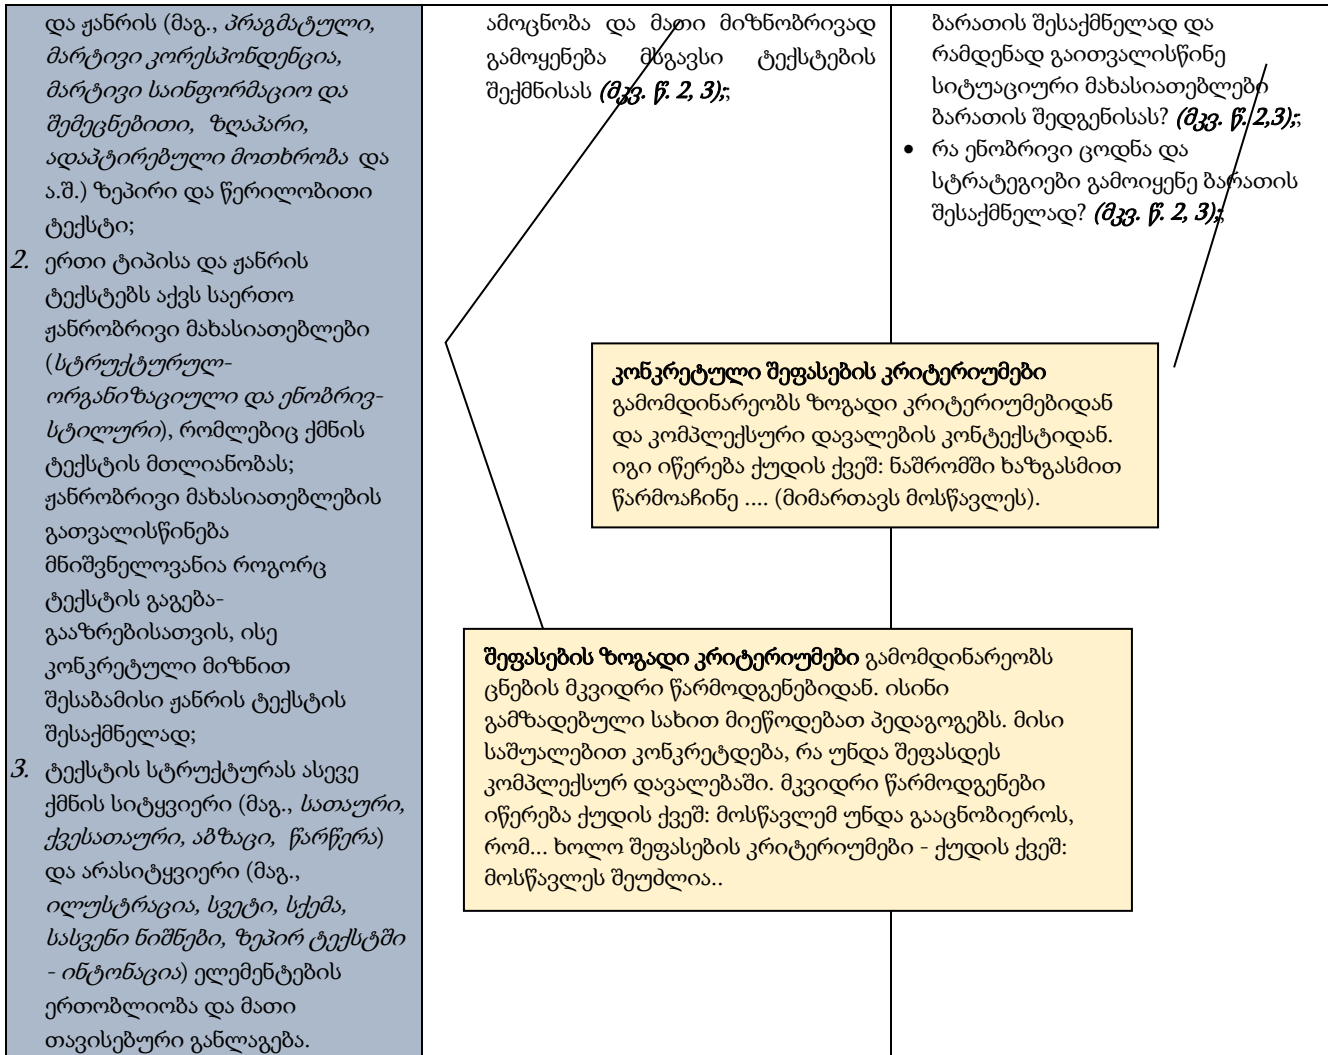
და ჟანრის (მაგ., პრაგმატული, მარტივი კორესპონდენცია, მარტივი საინფორმაციო და შემეცნებითი, ზღაპარი, ადაპტირებული მოთხრობა და ა.შ.) ზეპირი და წერილობითი ტექსტი;

2. ერთი ტიპისა და ჟანრის ტექსტებს აქვს საერთო ჟანრობრივი მახასიათებლები (სტრუქტურულ-ორგანიზაციული და ენობრივ-სტილური), რომლებიც ქმნის ტექსტის მთლიანობას; ჟანრობრივი მახასიათებლების გათვალისწინება მნიშვნელოვანია როგორც ტექსტის გაგება-გააზრებისათვის, ისე კონკრეტული მიზნით შესაბამისი ჟანრის ტექსტის შესაქმნელად;

3. ტექსტის სტრუქტურას ასევე ქმნის სიტყვიერი (მაგ., სათაური, ქვესათაური, აბზაცი, წარწერა) და არასიტყვიერი (მაგ., ილუსტრაცია, სვეტი, სქემა, სასვენი ნიშნები, ზეპირ ტექსტში - ინტონაცია) ელემენტების ერთობლიობა და მათი თავისებური განლაგება.

ამოცნობა და მათი მიზნობრივად გამოყენება მსგავსი ტექსტების შექმნისას (მკვ. წ. 2, 3);

ბარათის შესაქმნელად და რამდენად გაითვალისწინე სიტუაციური მახასიათებლები ბარათის შედგენისას? (მკვ. წ. 2,3);

• რა ენობრივი ცოდნა და სტრატეგიები გამოიყენე ბარათის შესაქმნელად? (მკვ. წ. 2, 3);

კონკრეტული შეფასების კრიტერიუმები გამომდინარეობს ზოგადი კრიტერიუმებიდან და კომპლექსური დავალების კონტექსტიდან. იგი იწერება ქუდის ქვეშ: ნაშრომში ხაზგასმით წარმოაჩინე .... (მიმართავს მოსწავლეს).

შეფასების ზოგადი კრიტერიუმები გამომდინარეობს ცნების მკვიდრი წარმოდგენებიდან. ისინი გამზადებული სახით მიეწოდებათ პედაგოგებს. მისი საშუალებით კონკრეტდება, რა უნდა შეფასდეს კომპლექსურ დავალებაში. მკვიდრი წარმოდგენები იწერება ქუდის ქვეშ: მოსწავლემ უნდა გააცნობიეროს, რომ... ხოლო შეფასების კრიტერიუმები - ქუდის ქვეშ: მოსწავლეს შეუძლია..